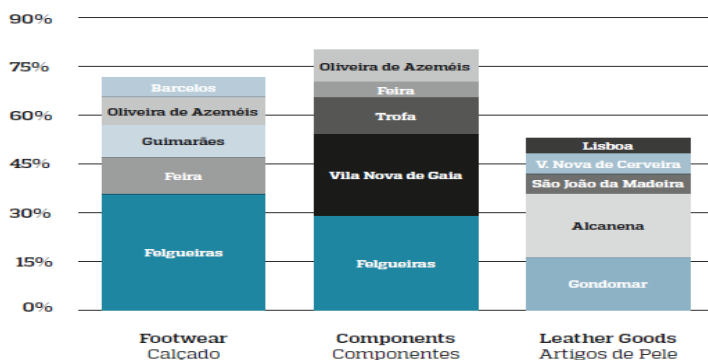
90%
75%
60%
45%
30%
15%
0%

Barcelos
Oliveira de Azeméis
Guimarães
Feira
Felgueiras

Oliveira de Azeméis
Feira
Trofa
Vila Nova de Gaia
Felgueiras

Lisboa
V. Nova de Cerveira
São João da Madeira
Alcanena
Gondomar

Footwear
Calçado

Components
Componentes

Leather Goods
Artigos de Pele